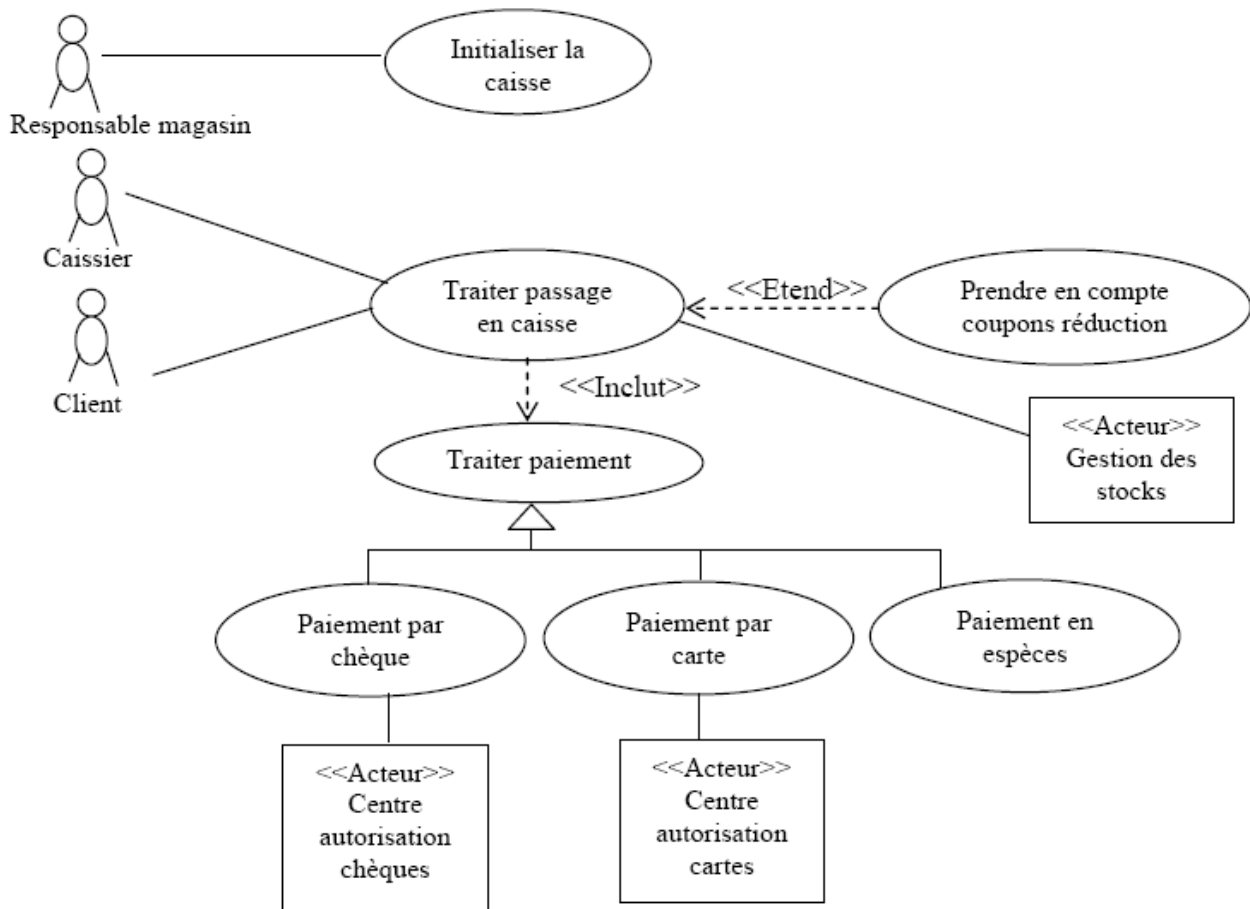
Initialiser la caisse

Responsable magasin

Caissier

Client

Traiter passage en caisse

<<Etend>>

Prendre en compte coupons réduction

<<Inclut>>

Traiter paiement

<<Acteur>>
Gestion des stocks

Paiement par chèque

Paiement par carte

Paiement en espèces

<<Acteur>>
Centre autorisation chèques

<<Acteur>>
Centre autorisation cartes